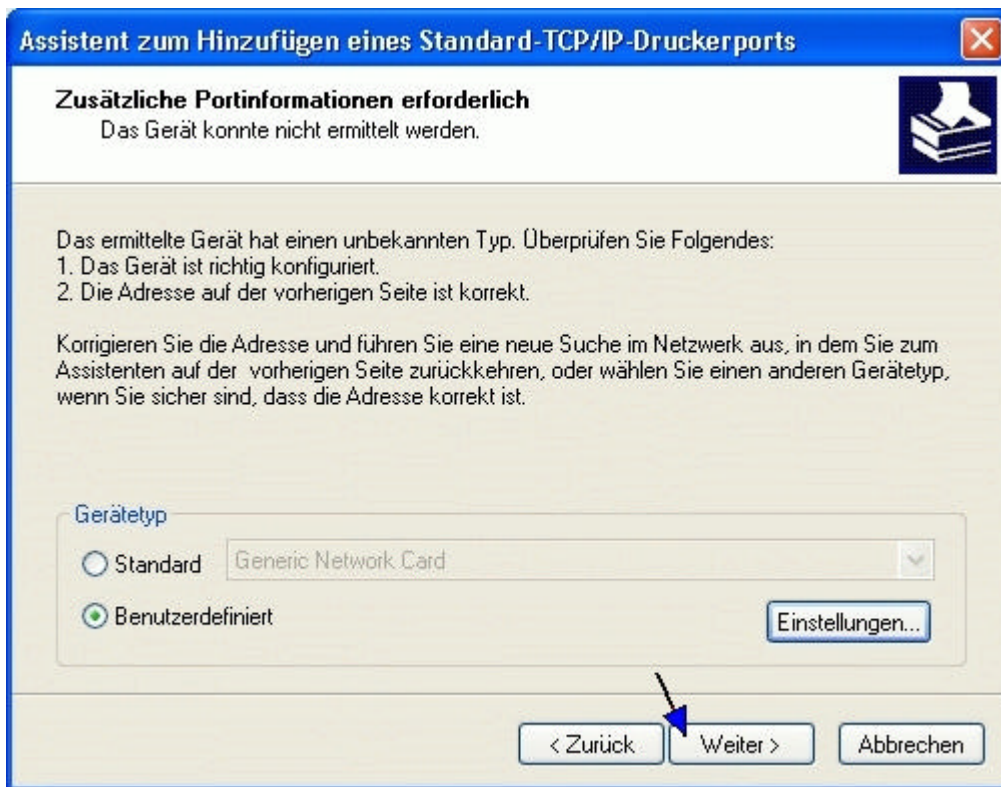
Assistent zum Hinzufügen eines Standard-TCP/IP-Druckerports

Zusätzliche Portinformationen erforderlich
Das Gerät konnte nicht ermittelt werden.

Das ermittelte Gerät hat einen unbekannten Typ. Überprüfen Sie Folgendes:
1. Das Gerät ist richtig konfiguriert.
2. Die Adresse auf der vorherigen Seite ist korrekt.

Korrigieren Sie die Adresse und führen Sie eine neue Suche im Netzwerk aus, in dem Sie zum Assistenten auf der vorherigen Seite zurückkehren, oder wählen Sie einen anderen Gerätetyp, wenn Sie sicher sind, dass die Adresse korrekt ist.

Gerätetyp
Standard Generic Network Card
Benutzerdefiniert
Einstellungen...

< Zurück
Weiter >
Abbrechen